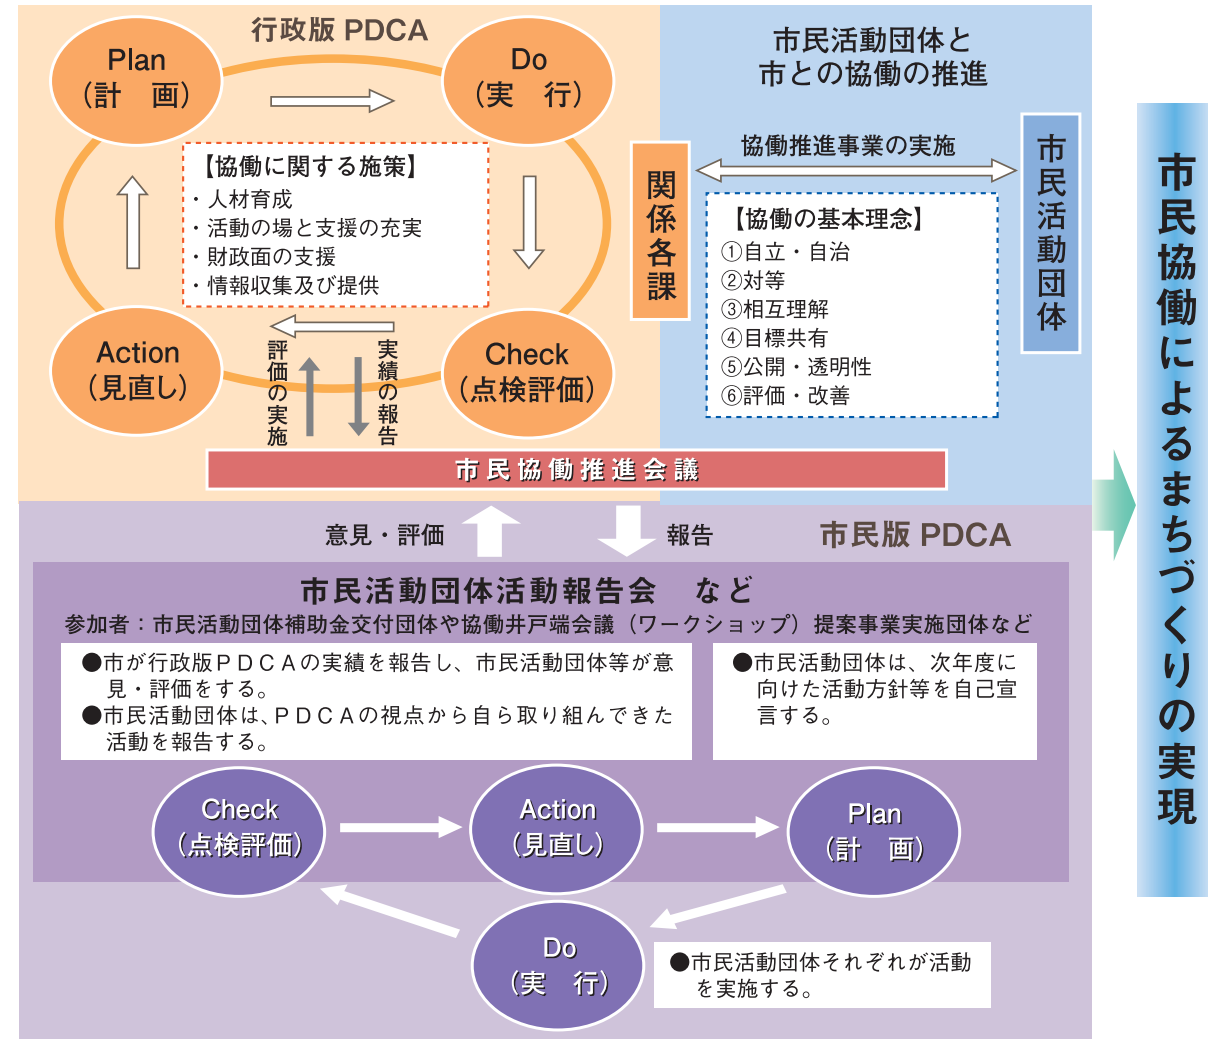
行政版 PDCA

Plan
（計　画）

Do
（実　行）

【協働に関する施策】
・人材育成
・活動の場と支援の充実
・財政面の支援
・情報収集及び提供

Action
（見直し）

評価の実施

実績の報告

Check
（点検評価）

市民活動団体と
市との協働の推進

協働推進事業の実施

関係各課

市民活動団体

【協働の基本理念】
①自立・自治
②対等
③相互理解
④目標共有
⑤公開・透明性
⑥評価・改善

市民協働によるまちづくりの実現

市民協働推進会議

意見・評価

報告

市民版 PDCA

市民活動団体活動報告会　など
参加者：市民活動団体補助金交付団体や協働井戸端会議（ワークショップ）提案事業実施団体など

●市が行政版ＰＤＣＡの実績を報告し、市民活動団体等が意見・評価をする。
●市民活動団体は、ＰＤＣＡの視点から自ら取り組んできた活動を報告する。

●市民活動団体は、次年度に向けた活動方針等を自己宣言する。

Check
（点検評価）

Action
（見直し）

Plan
（計　画）

Do
（実　行）

●市民活動団体それぞれが活動を実施する。